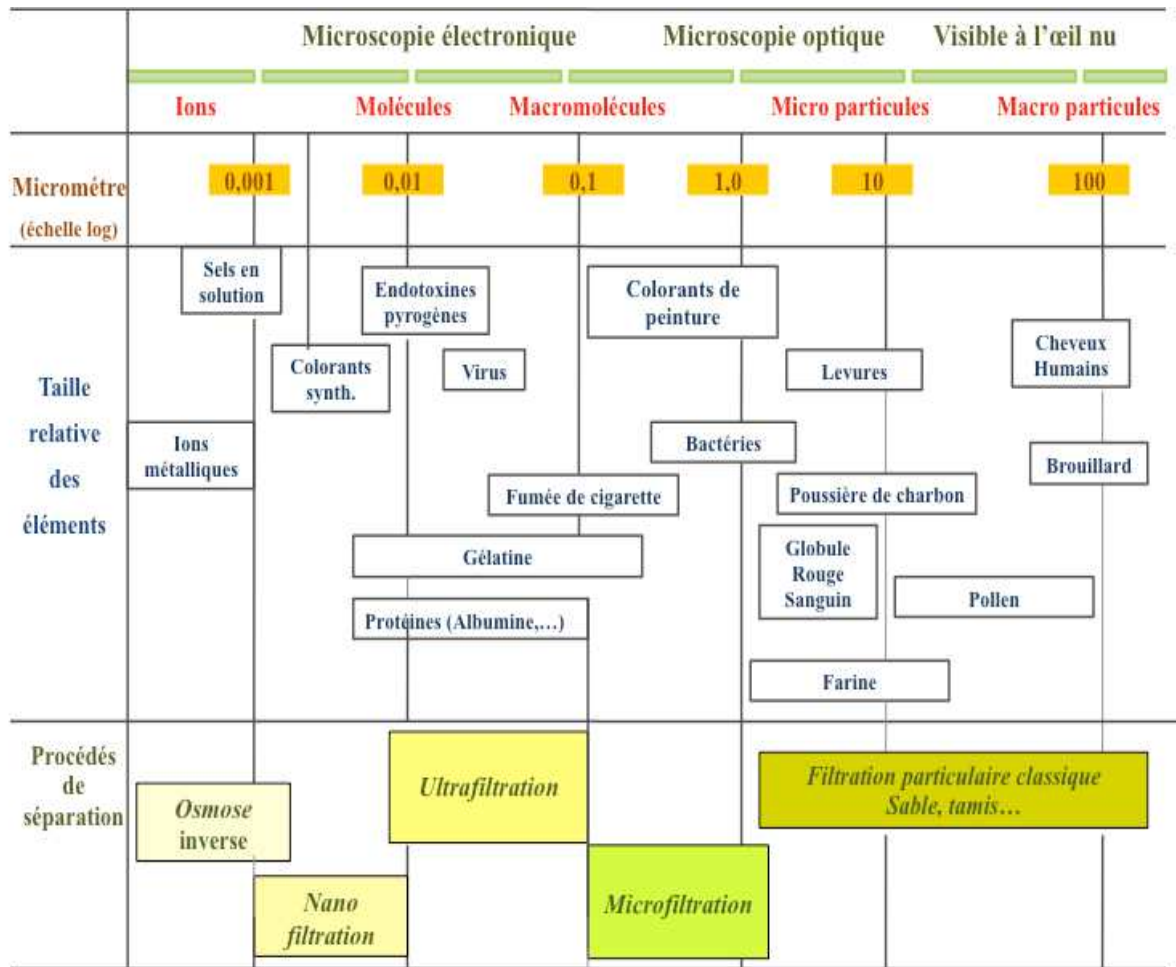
Microscopie électronique | Microscopie optique | Visible à l'œil nu

Ions | Molécules | Macromolécules | Micro particules | Macro particules

Micrométre (échelle log)

0,001 | 0,01 | 0,1 | 1,0 | 10 | 100

Taille relative des éléments

Sels en solution

Endotoxines pyrogènes

Colorants de peinture

Colorants synth.

Virus

Levures

Cheveux Humains

Ions métalliques

Bactéries

Brouillard

Fumée de cigarette

Poussière de charbon

Globule Rouge Sanguin

Gélatine

Pollen

Protéines (Albumine,…)

Farine

Procédés de séparation

Osmose inverse

Ultrafiltration

Filtration particulaire classique Sable, tamis…

Nano filtration

Microfiltration